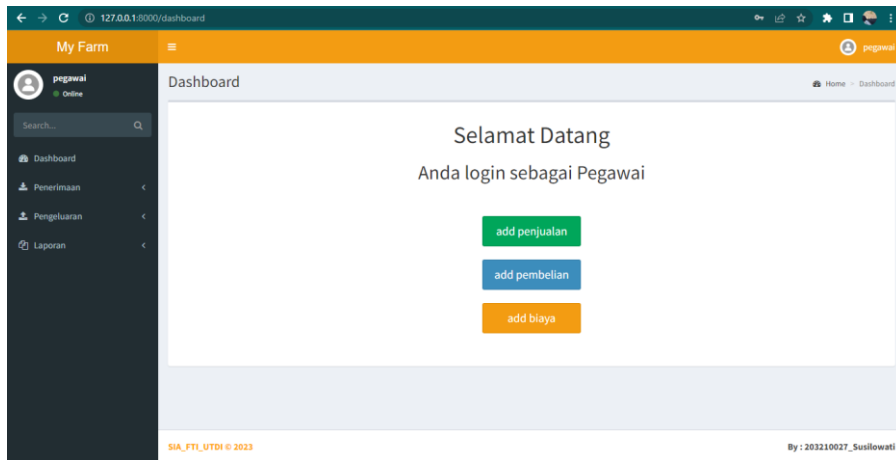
127.0.0.1:8000/dashboard

My Farm

pegawai

pegawai
Online

Search...

Dashboard
Penerimaan
Pengeluaran
Laporan

Dashboard

Home > Dashboard

Selamat Datang

Anda login sebagai Pegawai

add penjualan

add pembelian

add biaya

SIA_FTI_UTDI © 2023

By : 203210027_Susilowati